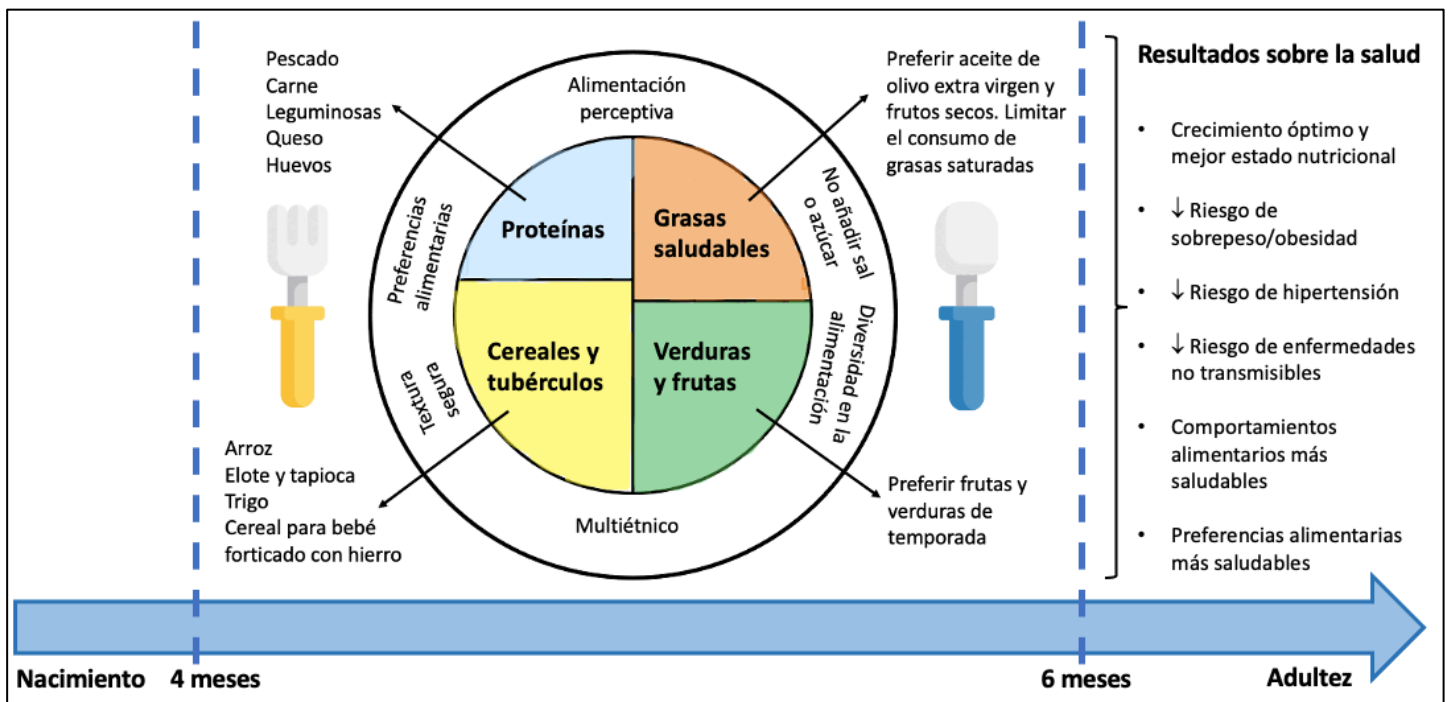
Pescado
Carne
Leguminosas
Queso
Huevos

Alimentación perceptiva

Preferir aceite de olivo extra virgen y frutos secos. Limitar el consumo de grasas saturadas

Resultados sobre la salud

- Crecimiento óptimo y mejor estado nutricional
- ↓ Riesgo de sobrepeso/obesidad
- ↓ Riesgo de hipertensión
- ↓ Riesgo de enfermedades no transmisibles
- Comportamientos alimentarios más saludables
- Preferencias alimentarias más saludables

Preferencias alimentarias

Proteínas

Grasas saludables

No añadir sal o azúcar

Cereales y tubérculos

Verduras y frutas

Diversidad en la alimentación

Textura segura

Multiétnico

Arroz
Elote y tapioca
Trigo
Cereal para bebé forticado con hierro

Preferir frutas y verduras de temporada

Nacimiento 4 meses 6 meses Adultez